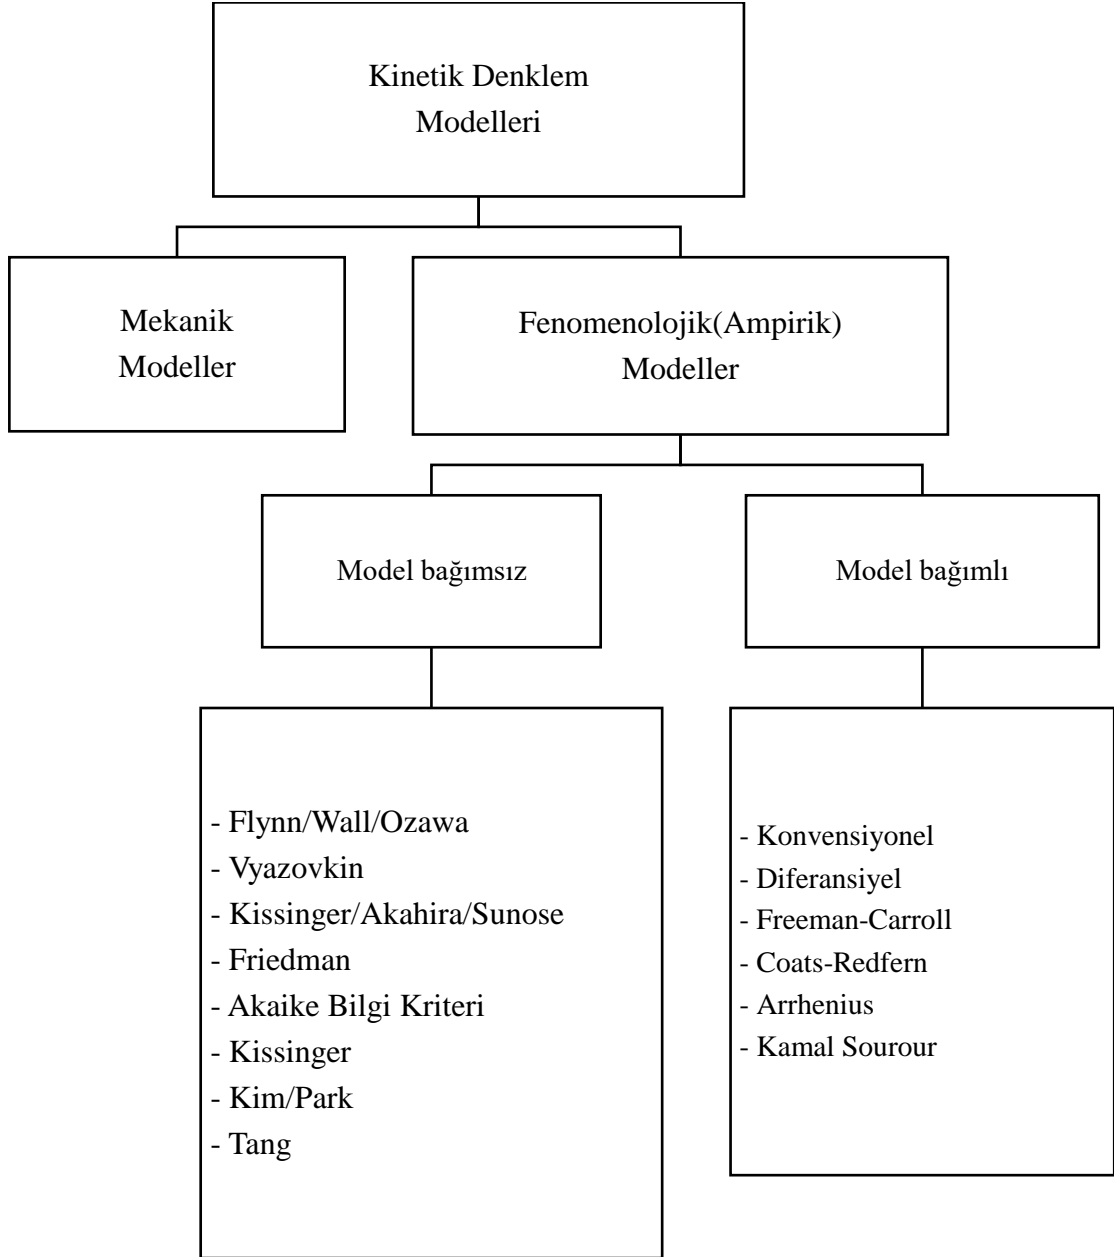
Kinetik Denklem Modelleri

Mekanik Modeller

Fenomenolojik(Ampirik) Modeller

Model bağımsız

Model bağımlı

- Flynn/Wall/Ozawa
- Vyazovkin
- Kissinger/Akahira/Sunose
- Friedman
- Akaike Bilgi Kriteri
- Kissinger
- Kim/Park
- Tang

- Konvensiyonel
- Diferansiyel
- Freeman-Carroll
- Coats-Redfern
- Arrhenius
- Kamal Sourour